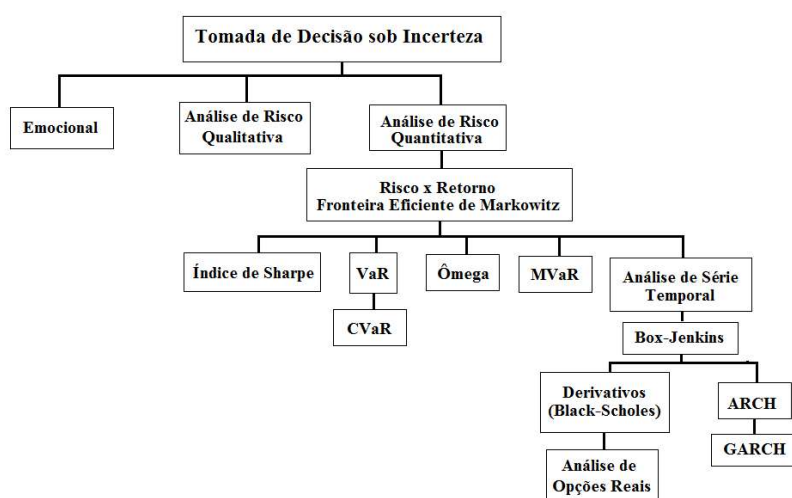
Tomada de Decisão sob Incerteza

Emocional

Análise de Risco Qualitativa

Análise de Risco Quantitativa

Risco x Retorno
Fronteira Eficiente de Markowitz

Índice de Sharpe

VaR

CVaR

Ômega

MVaR

Análise de Série Temporal

Box-Jenkins

Derivativos (Black-Scholes)

Análise de Opções Reais

ARCH

GARCH